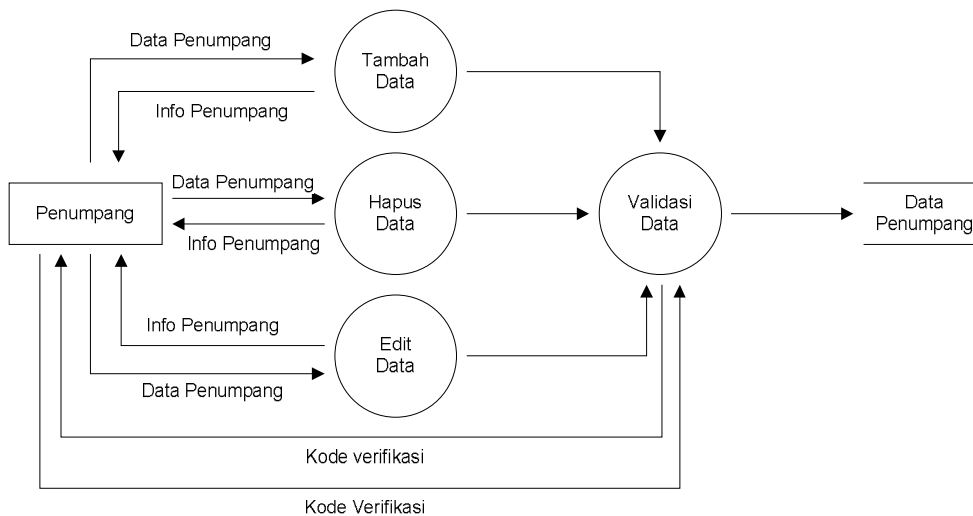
Data Penumpang

Tambah Data

Info Penumpang

Data Penumpang

Penumpang

Hapus Data

Validasi Data

Data Penumpang

Info Penumpang

Info Penumpang

Edit Data

Data Penumpang

Kode verifikasi

Kode Verifikasi